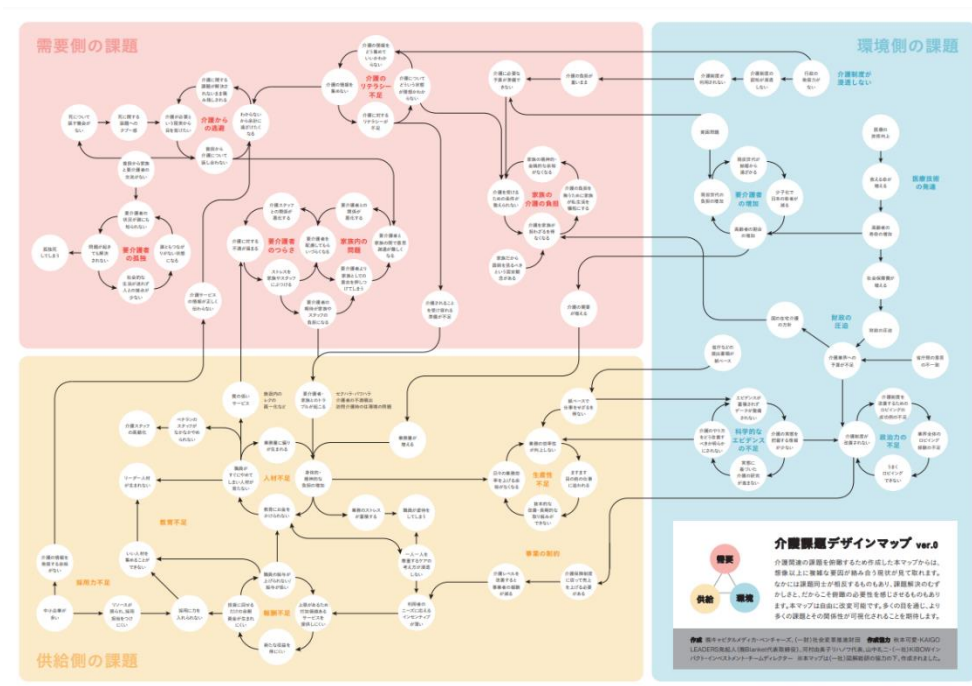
需要側の課題

環境側の課題

供給側の課題

介護のリテラシー不足

介護からの逃避

要介護者の孤独

要介護者のつらさ

家族内の問題

家族の介護の負担

介護制度が浸透しない

要介護者の増加

医療技術の発達

財源の圧迫

科学的なエビデンスの不足

費用力の不足

人材不足

生産性不足

離職不足

教育不足

採用力不足

事業の制約

介護課題デザインマップ ver.0

需要

供給

環境

介護関連の課題を俯瞰するため作成した本マップからは、想像以上に複雑な要因が絡み合う現状が見て取れます。なかには課題同士が相反するものもあり、課題解決のむずかしさと、だからこそ俯瞰の必要性を感じさせるものもあります。本マップは自由に改変可能です。多くの目を通じ、より多くの課題とその関係性が可視化されることを期待します。

作成 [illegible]